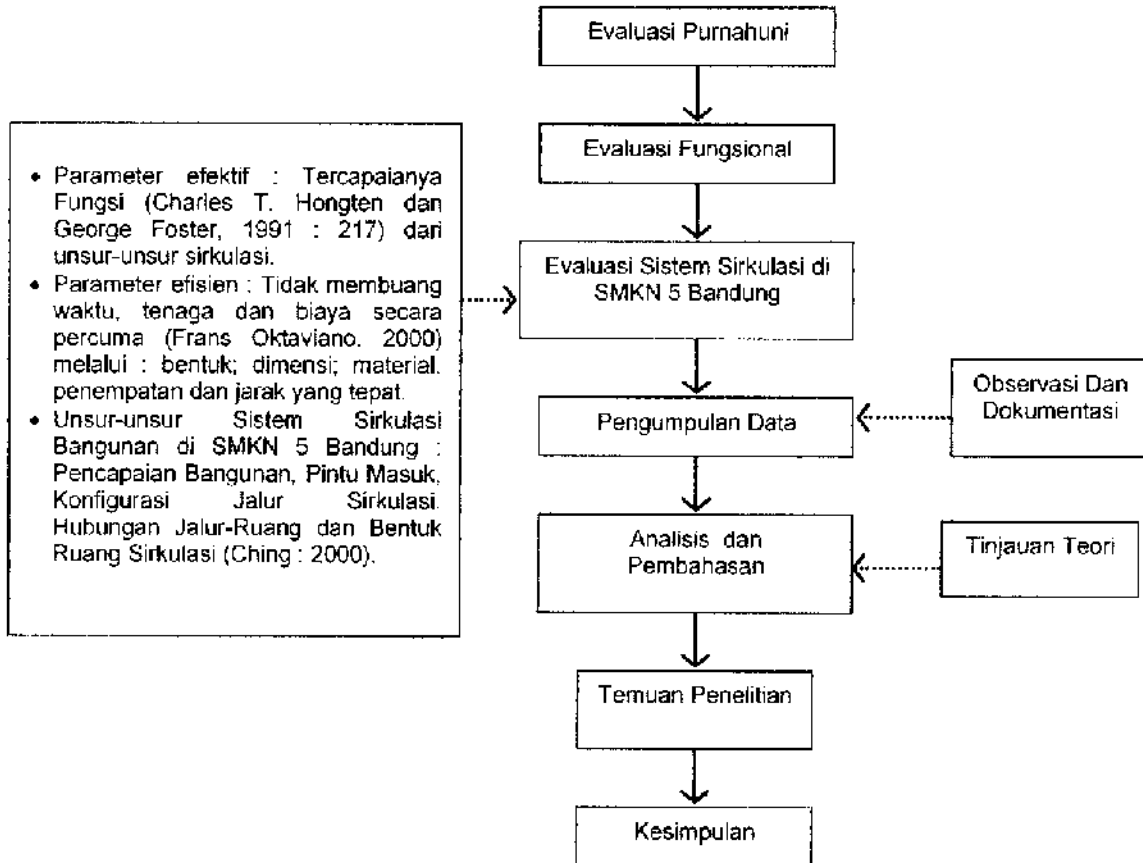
Evaluasi Purnahuni

Evaluasi Fungsional

- Parameter efektif : Tercapaianya Fungsi (Charles T. Hongten dan George Foster, 1991 : 217) dari unsur-unsur sirkulasi.
- Parameter efisien : Tidak membuang waktu, tenaga dan biaya secara percuma (Frans Oktaviano. 2000) melalui : bentuk; dimensi; material. penempatan dan jarak yang tepat.
- Unsur-unsur Sistem Sirkulasi Bangunan di SMKN 5 Bandung : Pencapaian Bangunan, Pintu Masuk, Konfigurasi Jalur Sirkulasi. Hubungan Jalur-Ruang dan Bentuk Ruang Sirkulasi (Ching : 2000).

Evaluasi Sistem Sirkulasi di SMKN 5 Bandung

Pengumpulan Data

Observasi Dan Dokumentasi

Analisis dan Pembahasan

Tinjauan Teori

Temuan Penelitian

Kesimpulan